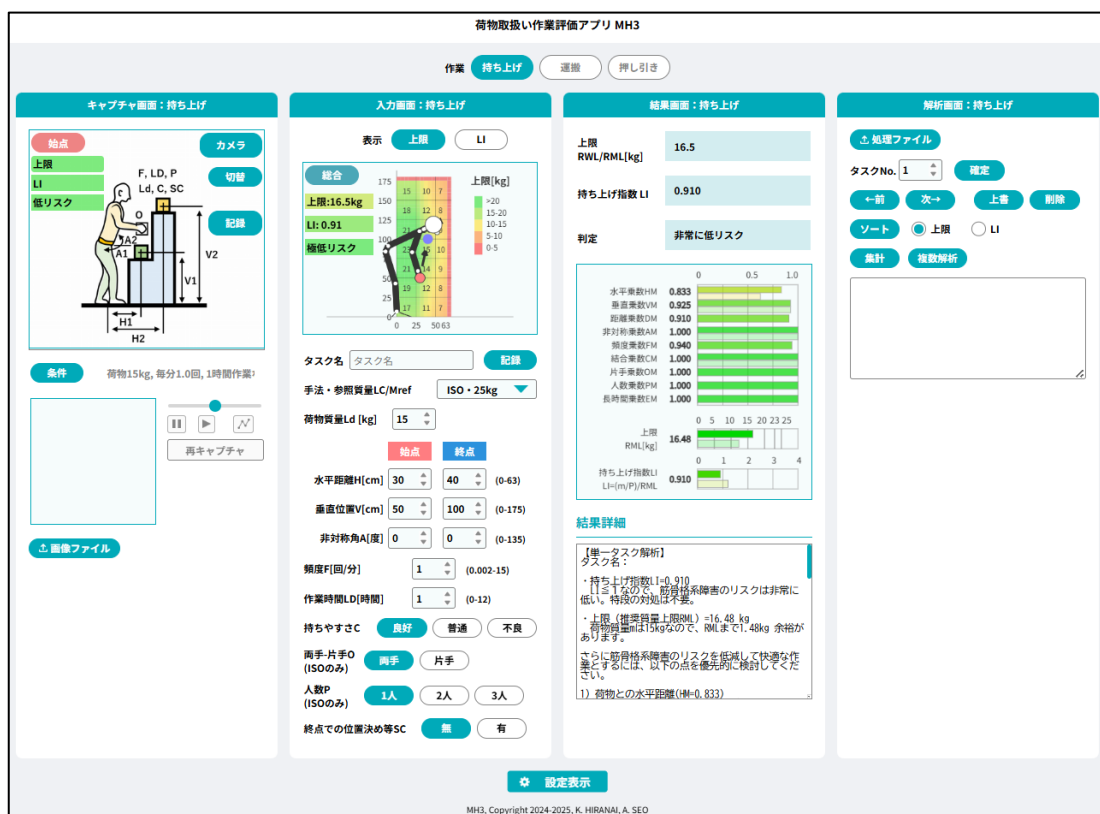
荷物取扱い作業評価アプリ MH3

作業 持ち上げ 運搬 押し引き

キャプチャ画面：持ち上げ

始点
上限
LI
低リスク
カメラ
切替
記録
F, LD, P
Ld, C, SC
O
A2
A1
V2
V1
H1
H2

条件 荷物15kg, 毎分1.0回, 1時間作業:

再キャプチャ

画像ファイル

入力画面：持ち上げ

表示 上限 LI

総合
上限:16.5kg
LI: 0.91
極低リスク
175
150
125
100
75
50
25
0
0 25 50 63
上限[kg]
>20
15-20
10-15
5-10
0-5
15 10 7
18 8
5
16 9
19 11
14 9
17 10
16 10

タスク名 タスク名 記録
手法・参照質量LC/Mref ISO・25kg
荷物質量Ld [kg] 15
始点 終点
水平距離H[cm] 30 40 (0-63)
垂直位置V[cm] 50 100 (0-175)
非対称角A[度] 0 0 (0-135)
頻度F[回/分] 1 (0.002-15)
作業時間LD[時間] 1 (0-12)
持ちやすさC 良好 普通 不良
両手-片手O (ISOのみ) 両手 片手
人数P (ISOのみ) 1人 2人 3人
終点での位置決め等SC 無 有

結果画面：持ち上げ

上限 RWL/RML[kg] 16.5
持ち上げ指数 LI 0.910
判定 非常に低リスク

0 0.5 1.0
水平乗数HM 0.833
垂直乗数VM 0.925
距離乗数DM 0.910
非対称乗数AM 1.000
頻度乗数FM 0.940
結合乗数CM 1.000
片手乗数OM 1.000
人数乗数PM 1.000
長時間乗数EM 1.000
0 5 10 15 20 23 25
上限 RML[kg] 16.48
0 1 2 3 4
持ち上げ指数LI LI=(m/P)/RML 0.910

結果詳細

【単一タスク解析】
タスク名：

・持ち上げ指数LI=0.910
LI≦1なので、筋骨格系障害のリスクは非常に低い。特段の対処は不要。

・上限（推奨質量上限RML）=16.48 kg
荷物質量mは15kgなので、RMLまで1.48kg 余裕があります。

さらに筋骨格系障害のリスクを低減して快適な作業とするには、以下の点を優先的に検討してください。

1) 荷物との水平距離(HM=0.833)

解析画面：持ち上げ

処理ファイル
タスクNo. 1 確定
←前 次→ 上書 削除
ソート 上限 LI
集計 複数解析

設定表示

MH3, Copyright 2024-2025, K. HIRANAI, A. SEO